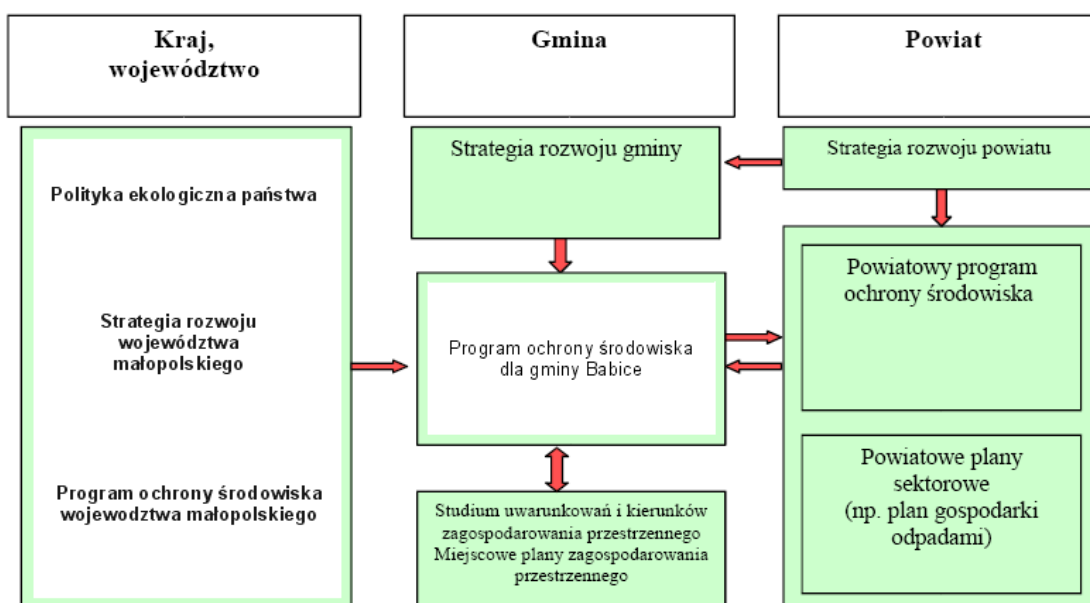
Kraj, województwo

Gmina

Powiat

Polityka ekologiczna państwa

Strategia rozwoju województwa małopolskiego

Program ochrony środowiska wojewodztwa małopolskiego

Strategia rozwoju gminy

Program ochrony środowiska dla gminy Babice

Studium uwarunkowań i kierunków zagospodarowania przestrzennego Miejscowe plany zagospodarowania przestrzennego

Strategia rozwoju powiatu

Powiatowy program ochrony środowiska

Powiatowe plany sektorowe (np. plan gospodarki odpadami)